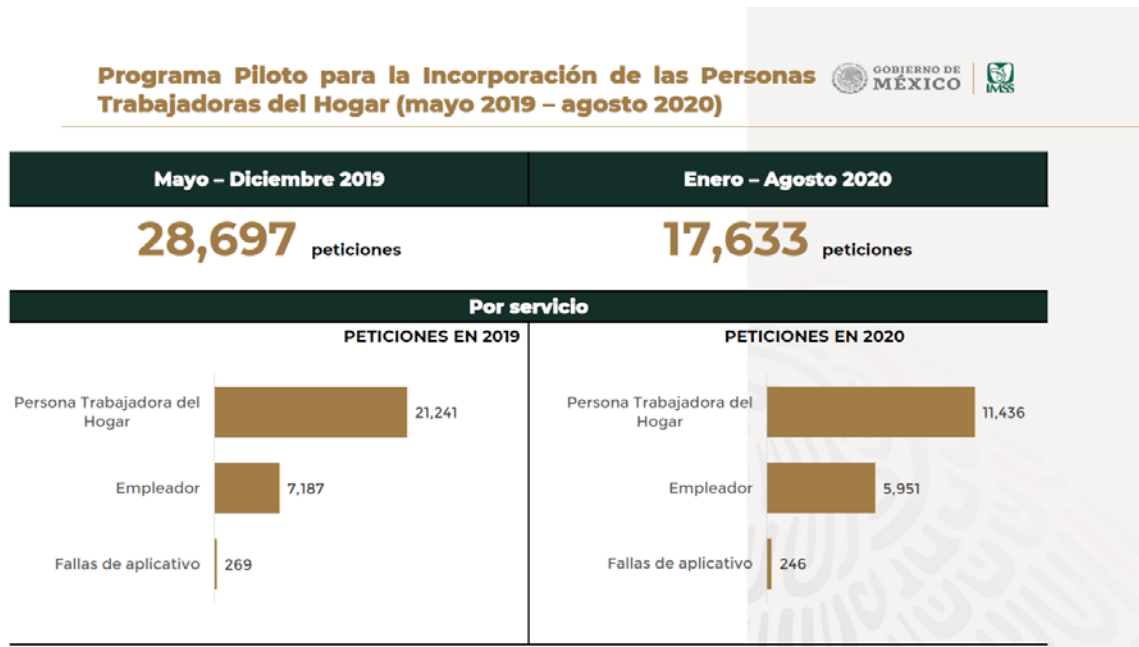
Programa Piloto para la Incorporación de las Personas Trabajadoras del Hogar (mayo 2019 – agosto 2020)

GOBIERNO DE MÉXICO

IMSS

| Mayo – Diciembre 2019 | Enero – Agosto 2020 |
|---|---|
| 28,697 peticiones | 17,633 peticiones |

Por servicio

PETICIONES EN 2019

Persona Trabajadora del Hogar 21,241

Empleador 7,187

Fallas de aplicativo 269

PETICIONES EN 2020

Persona Trabajadora del Hogar 11,436

Empleador 5,951

Fallas de aplicativo 246